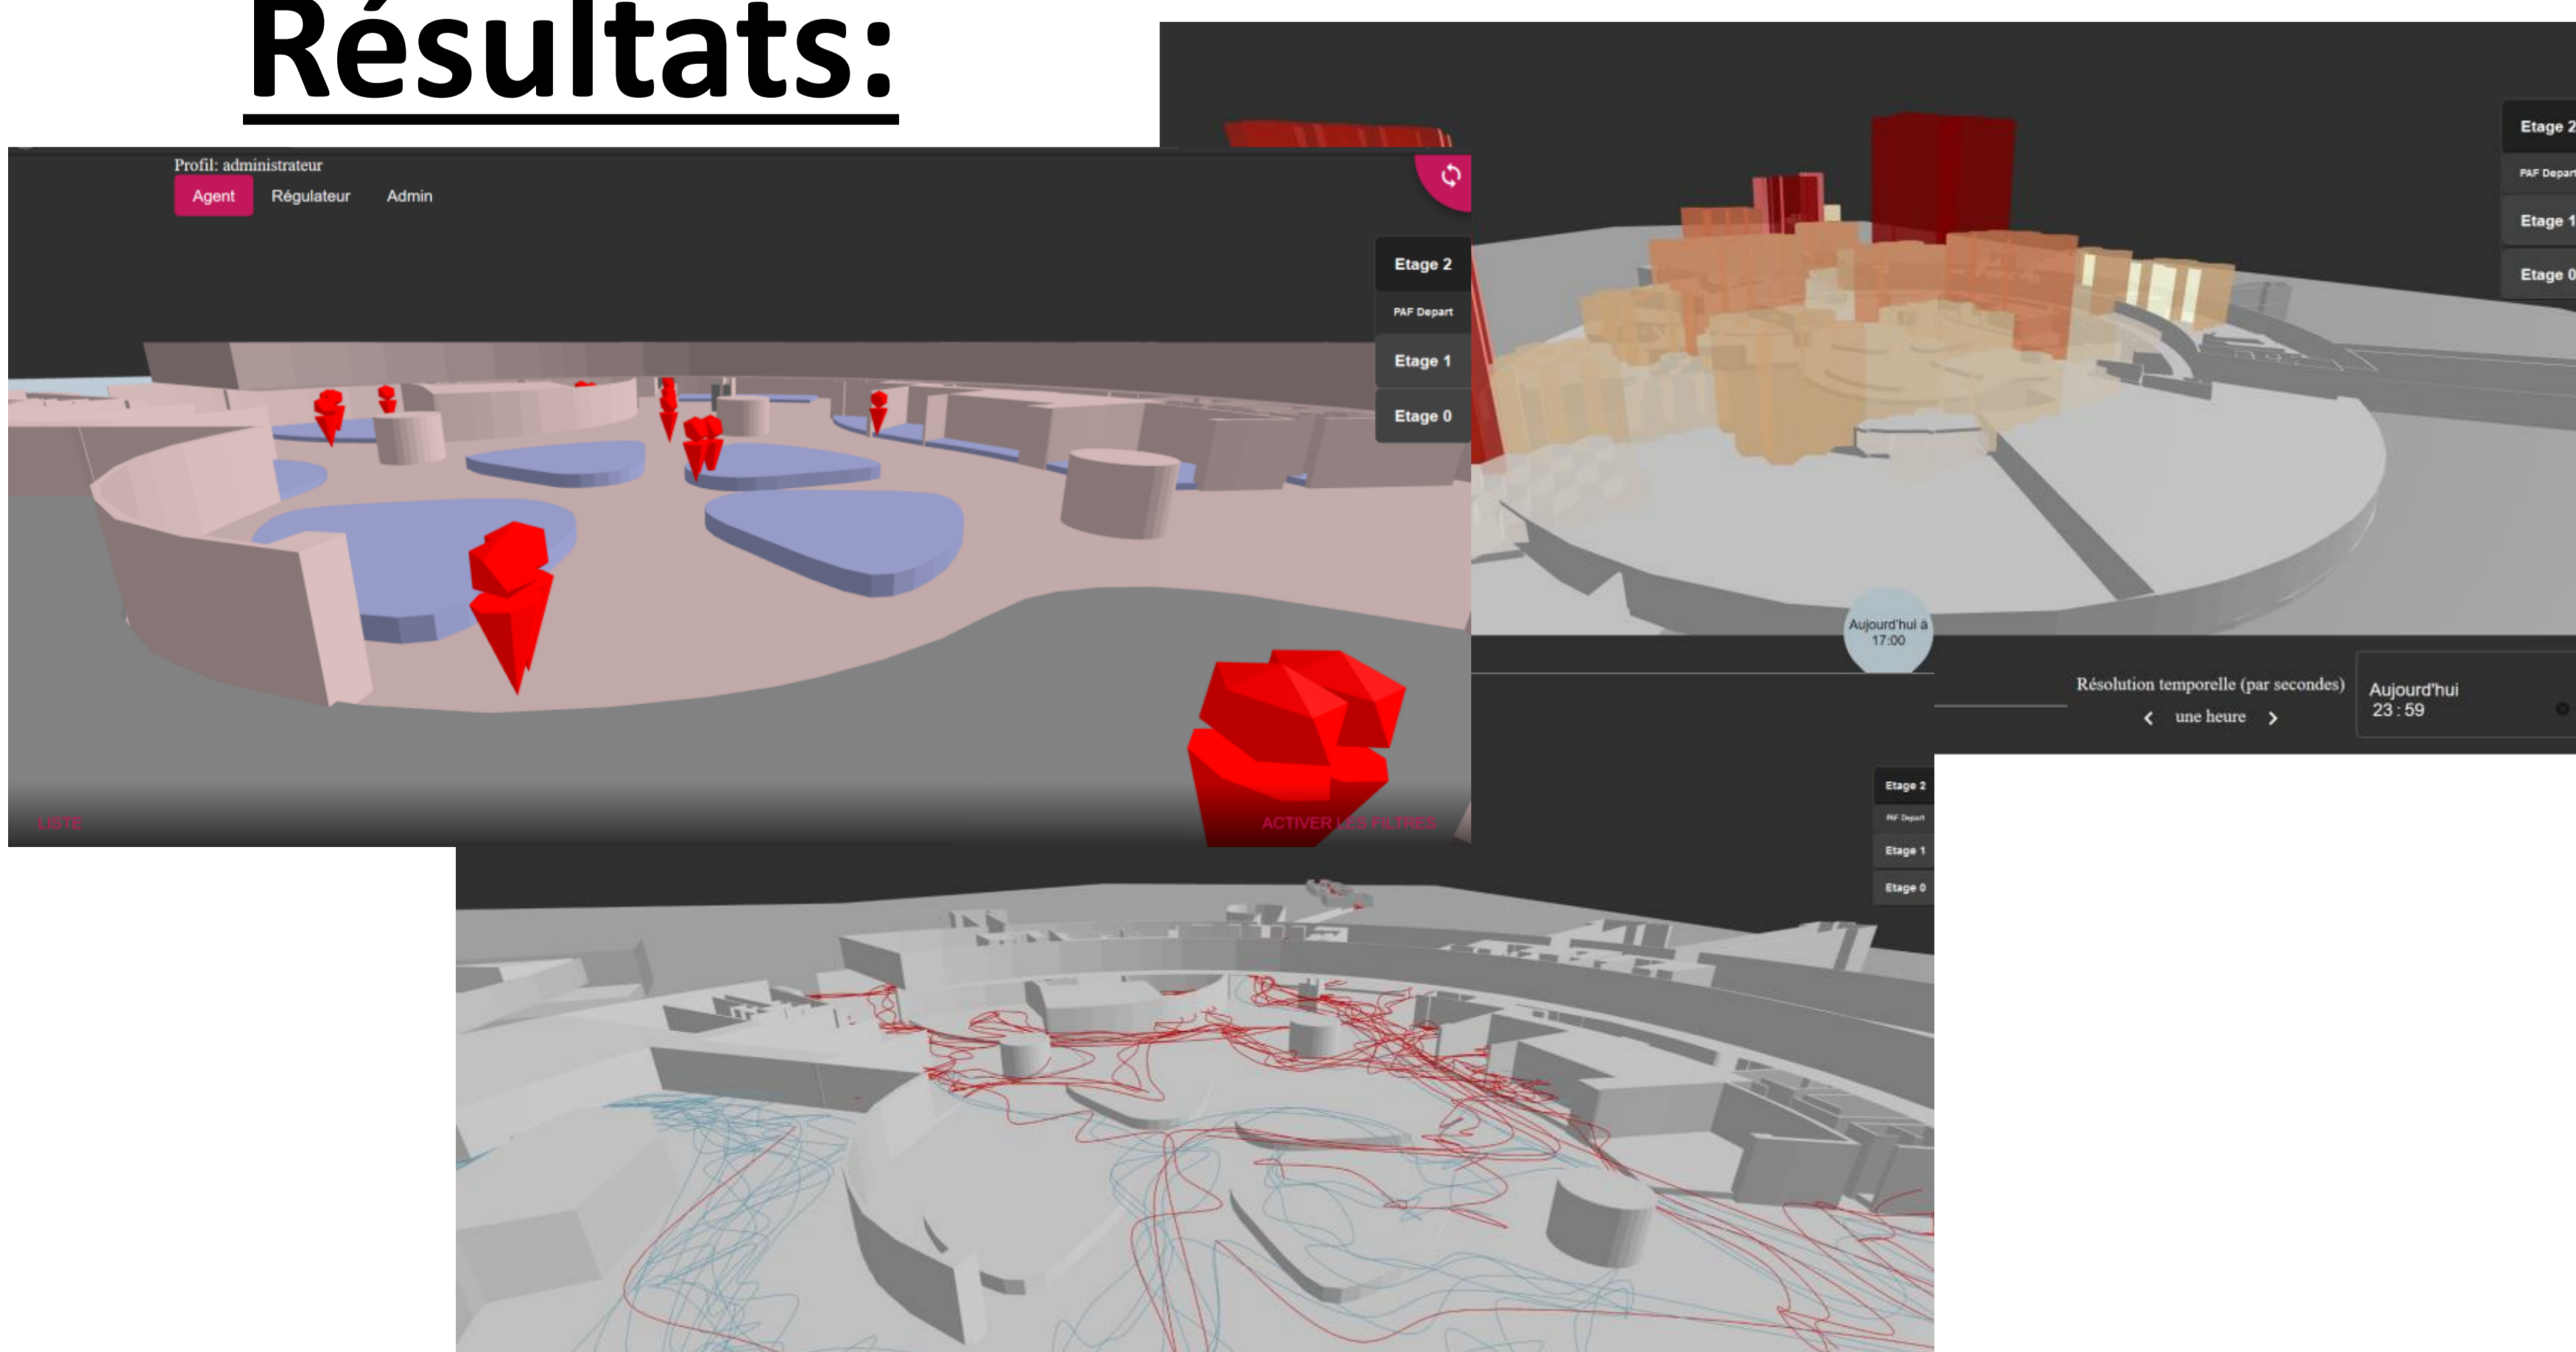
Résultats:

Profil: administrateur

Agent Régulateur Admin

Etage 2
PAF Depart
Etage 1
Etage 0

LISTE

ACTIVER LES FILTRES

Etage 2
PAF Depart
Etage 1
Etage 0

Aujourd'hui à 17:00

Résolution temporelle (par secondes)
‹ une heure ›

Aujourd'hui
23 : 59

Etage 2
PAF Depart
Etage 1
Etage 0